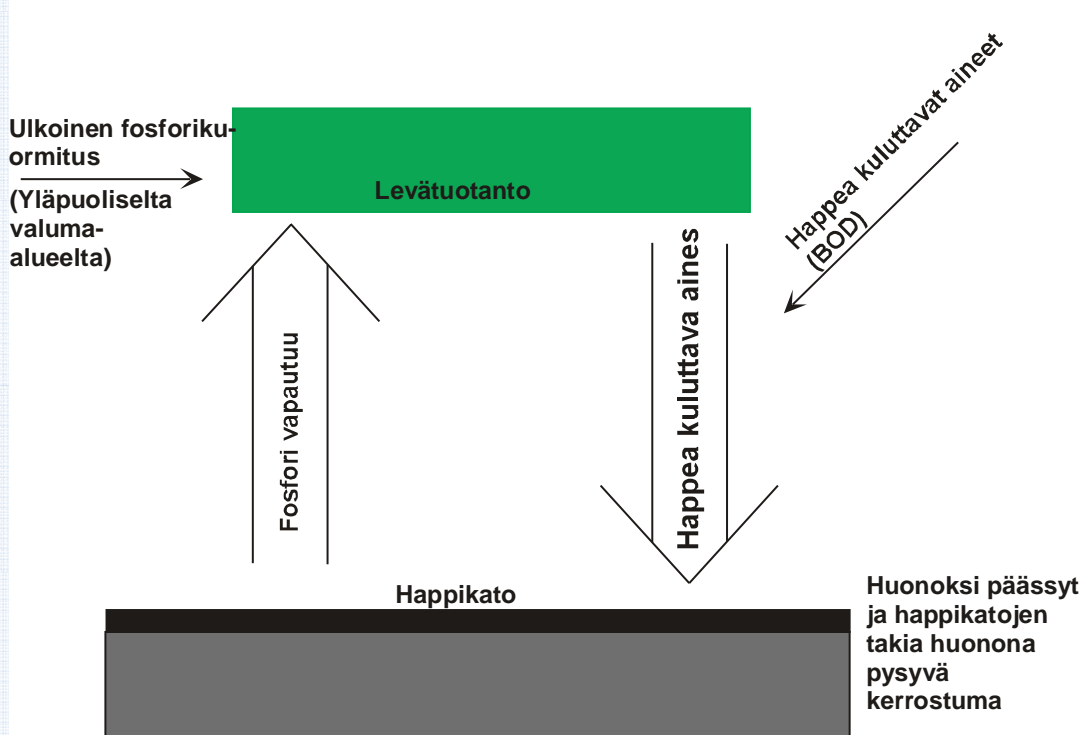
Ulkoinen fosforikuormitus

(Yläpuoliselta valuma-alueelta)

Levätuotanto

Happea kuluttavat aineet (BOD)

Fosfori vapautuu

Happea kuluttava aines

Happikato

Huonoksi päässyt ja happikatojen takia huonona pysyvä kerrostuma